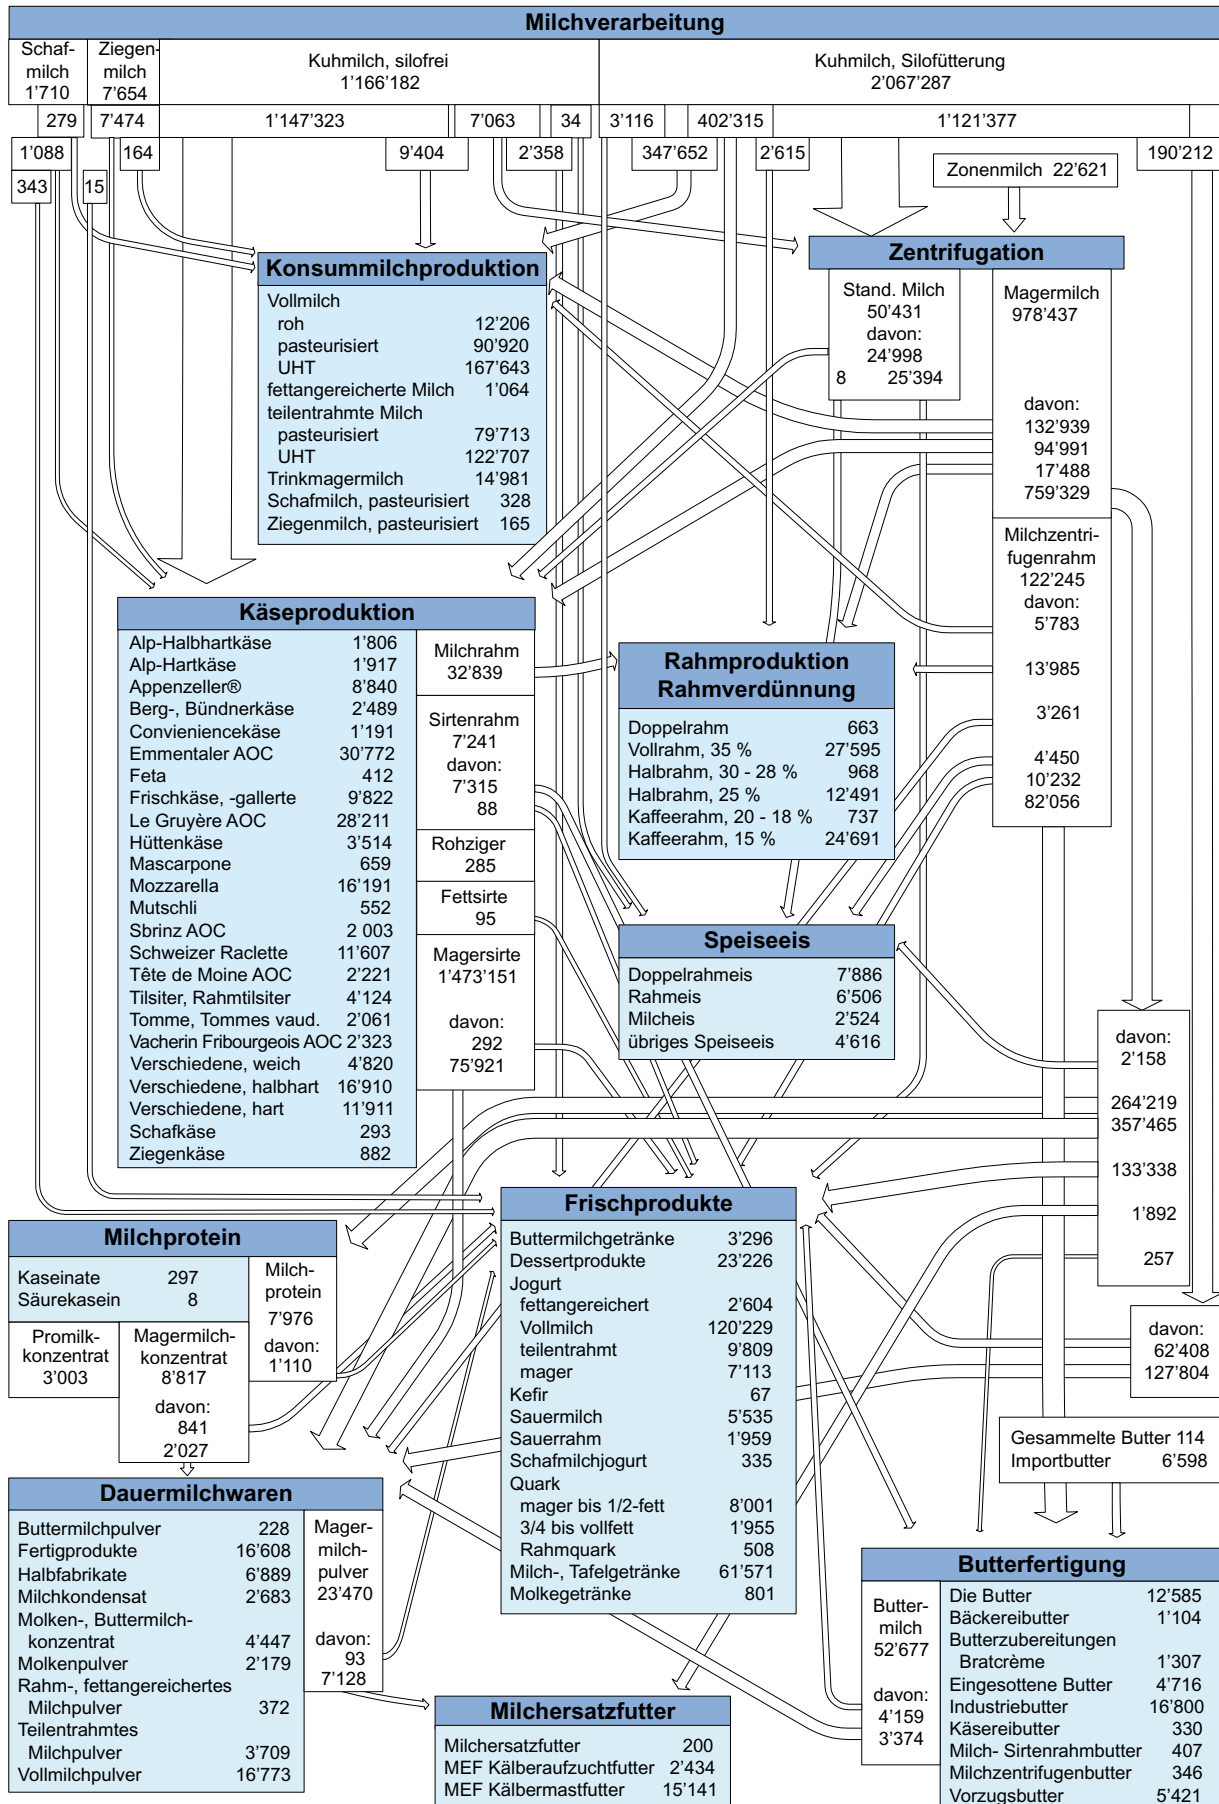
Milchverarbeitung

Schafmilch 1'710

Ziegenmilch 7'654

Kuhmilch, silofrei 1'166'182

Kuhmilch, Silofütterung 2'067'287

279 | 7'474 | 1'147'323 | 7'063 | 34 | 3'116 | 402'315 | 1'121'377

1'088 | 164 | 9'404 | 2'358 | 347'652 | 2'615 | 190'212

343 | 15

Zonenmilch 22'621

Konsummilchproduktion

Vollmilch
roh 12'206
pasteurisiert 90'920
UHT 167'643
fettangereicherte Milch 1'064
teilentrahmte Milch
pasteurisiert 79'713
UHT 122'707
Trinkmagermilch 14'981
Schafmilch, pasteurisiert 328
Ziegenmilch, pasteurisiert 165

Zentrifugation

Stand. Milch 50'431 davon: 24'998 8 25'394

Magermilch 978'437

davon: 132'939 94'991 17'488 759'329

Milchzentrifugenrahm 122'245 davon: 5'783 13'985 3'261 4'450 10'232 82'056

Käseproduktion

| | |
|---|---|
| Alp-Halbhartkäse | 1'806 |
| Alp-Hartkäse | 1'917 |
| Appenzeller® | 8'840 |
| Berg-, Bündnerkäse | 2'489 |
| Conveniencekäse | 1'191 |
| Emmentaler AOC | 30'772 |
| Feta | 412 |
| Frischkäse, -gallerte | 9'822 |
| Le Gruyère AOC | 28'211 |
| Hüttenkäse | 3'514 |
| Mascarpone | 659 |
| Mozzarella | 16'191 |
| Mutschli | 552 |
| Sbrinz AOC | 2 003 |
| Schweizer Raclette | 11'607 |
| Tête de Moine AOC | 2'221 |
| Tilsiter, Rahmtilsiter | 4'124 |
| Tomme, Tommes vaud. | 2'061 |
| Vacherin Fribourgeois AOC | 2'323 |
| Verschiedene, weich | 4'820 |
| Verschiedene, halbhart | 16'910 |
| Verschiedene, hart | 11'911 |
| Schafkäse | 293 |
| Ziegenkäse | 882 |

Milchrahm 32'839

Sirtenrahm 7'241 davon: 7'315 88

Rohziger 285

Fettsirte 95

Magersirte 1'473'151 davon: 292 75'921

Rahmproduktion Rahmverdünnung

| | |
|---|---|
| Doppelrahm | 663 |
| Vollrahm, 35 % | 27'595 |
| Halbrahm, 30 - 28 % | 968 |
| Halbrahm, 25 % | 12'491 |
| Kaffeerahm, 20 - 18 % | 737 |
| Kaffeerahm, 15 % | 24'691 |

Speiseeis

| | |
|---|---|
| Doppelrahmeis | 7'886 |
| Rahmeis | 6'506 |
| Milcheis | 2'524 |
| übriges Speiseeis | 4'616 |

davon: 2'158 264'219 357'465 133'338 1'892 257

davon: 62'408 127'804

Gesammelte Butter 114
Importbutter 6'598

Milchprotein

Kaseinate 297
Säurekasein 8

Milchprotein 7'976 davon: 1'110

Promilkkonzentrat 3'003

Magermilchkonzentrat 8'817 davon: 841 2'027

Frischprodukte

| | |
|---|---|
| Buttermilchgetränke | 3'296 |
| Dessertprodukte | 23'226 |
| Jogurt | |
| fettangereichert | 2'604 |
| Vollmilch | 120'229 |
| teilentrahmt | 9'809 |
| mager | 7'113 |
| Kefir | 67 |
| Sauermilch | 5'535 |
| Sauerrahm | 1'959 |
| Schafmilchjogurt | 335 |
| Quark | |
| mager bis 1/2-fett | 8'001 |
| 3/4 bis vollfett | 1'955 |
| Rahmquark | 508 |
| Milch-, Tafelgetränke | 61'571 |
| Molkegetränke | 801 |

Dauermilchwaren

| | |
|---|---|
| Buttermilchpulver | 228 |
| Fertigprodukte | 16'608 |
| Halbfabrikate | 6'889 |
| Milchkondensat | 2'683 |
| Molken-, Buttermilchkonzentrat | 4'447 |
| Molkenpulver | 2'179 |
| Rahm-, fettangereichertes Milchpulver | 372 |
| Teilentrahmtes Milchpulver | 3'709 |
| Vollmilchpulver | 16'773 |

Magermilchpulver 23'470 davon: 93 7'128

Milchersatzfutter

| | |
|---|---|
| Milchersatzfutter | 200 |
| MEF Kälberaufzuchtfutter | 2'434 |
| MEF Kälbermastfutter | 15'141 |

Butterfertigung

Buttermilch 52'677 davon: 4'159 3'374

| | |
|---|---|
| Die Butter | 12'585 |
| Bäckereibutter | 1'104 |
| Butterzubereitungen | |
| Bratcrème | 1'307 |
| Eingesottene Butter | 4'716 |
| Industriebutter | 16'800 |
| Käsereibutter | 330 |
| Milch- Sirtenrahmbutter | 407 |
| Milchzentrifugenbutter | 346 |
| Vorzugsbutter | 5'421 |